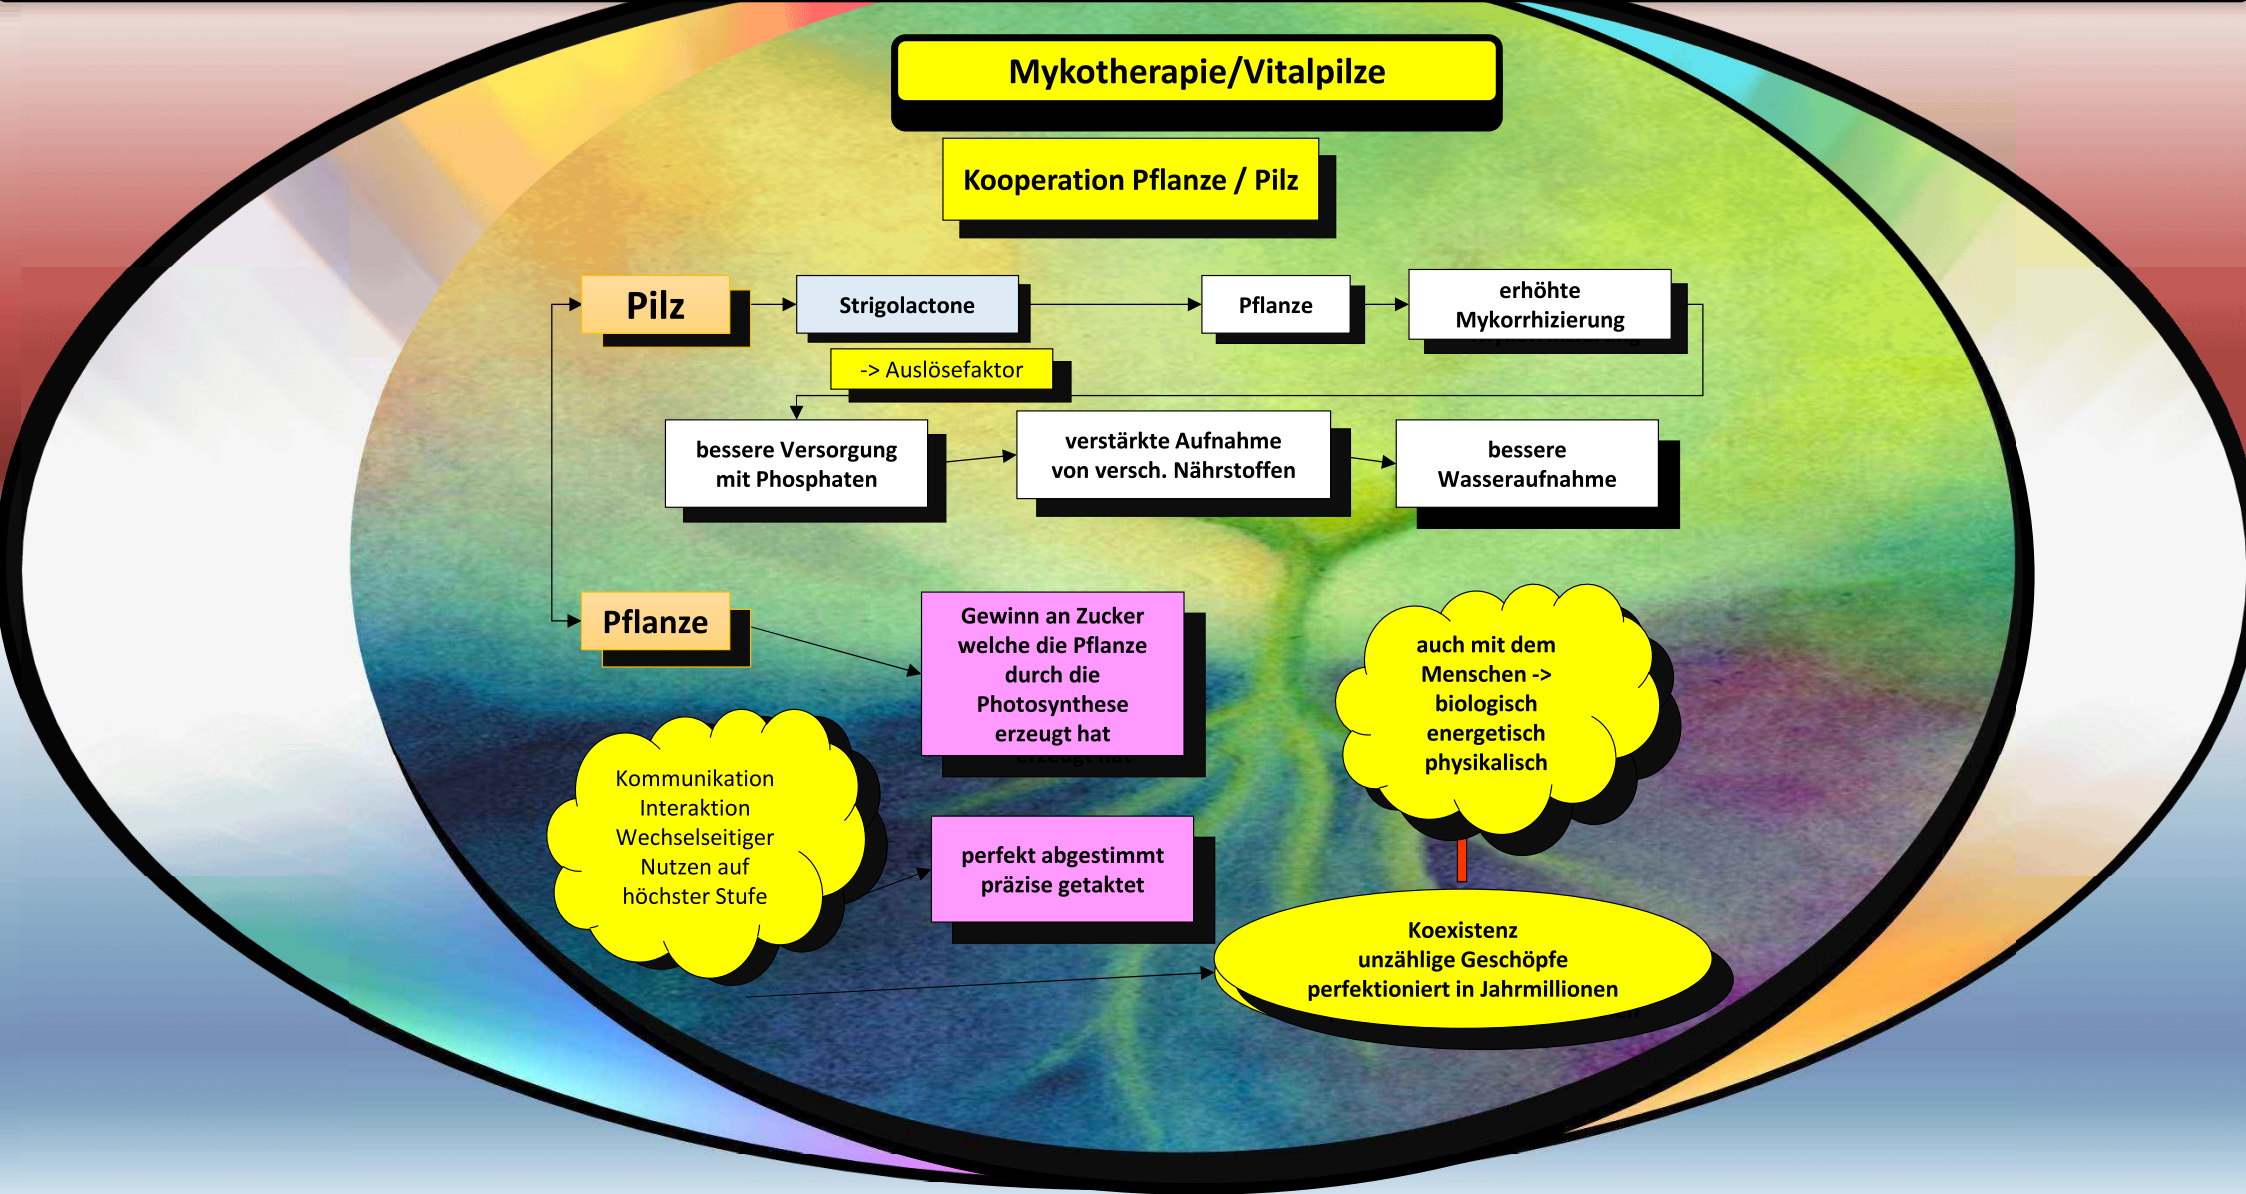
Mykotherapie/Vitalpilze

Kooperation Pflanze / Pilz

Pilz

Strigolactone

Pflanze

erhöhte Mykorrhizierung

-> Auslösefaktor

bessere Versorgung mit Phosphaten

verstärkte Aufnahme von versch. Nährstoffen

bessere Wasseraufnahme

Pflanze

Gewinn an Zucker welche die Pflanze durch die Photosynthese erzeugt hat

auch mit dem Menschen -> biologisch energetisch physikalisch

Kommunikation Interaktion Wechselseitiger Nutzen auf höchster Stufe

perfekt abgestimmt präzise getaktet

Koexistenz unzählige Geschöpfe perfektioniert in Jahrmillionen